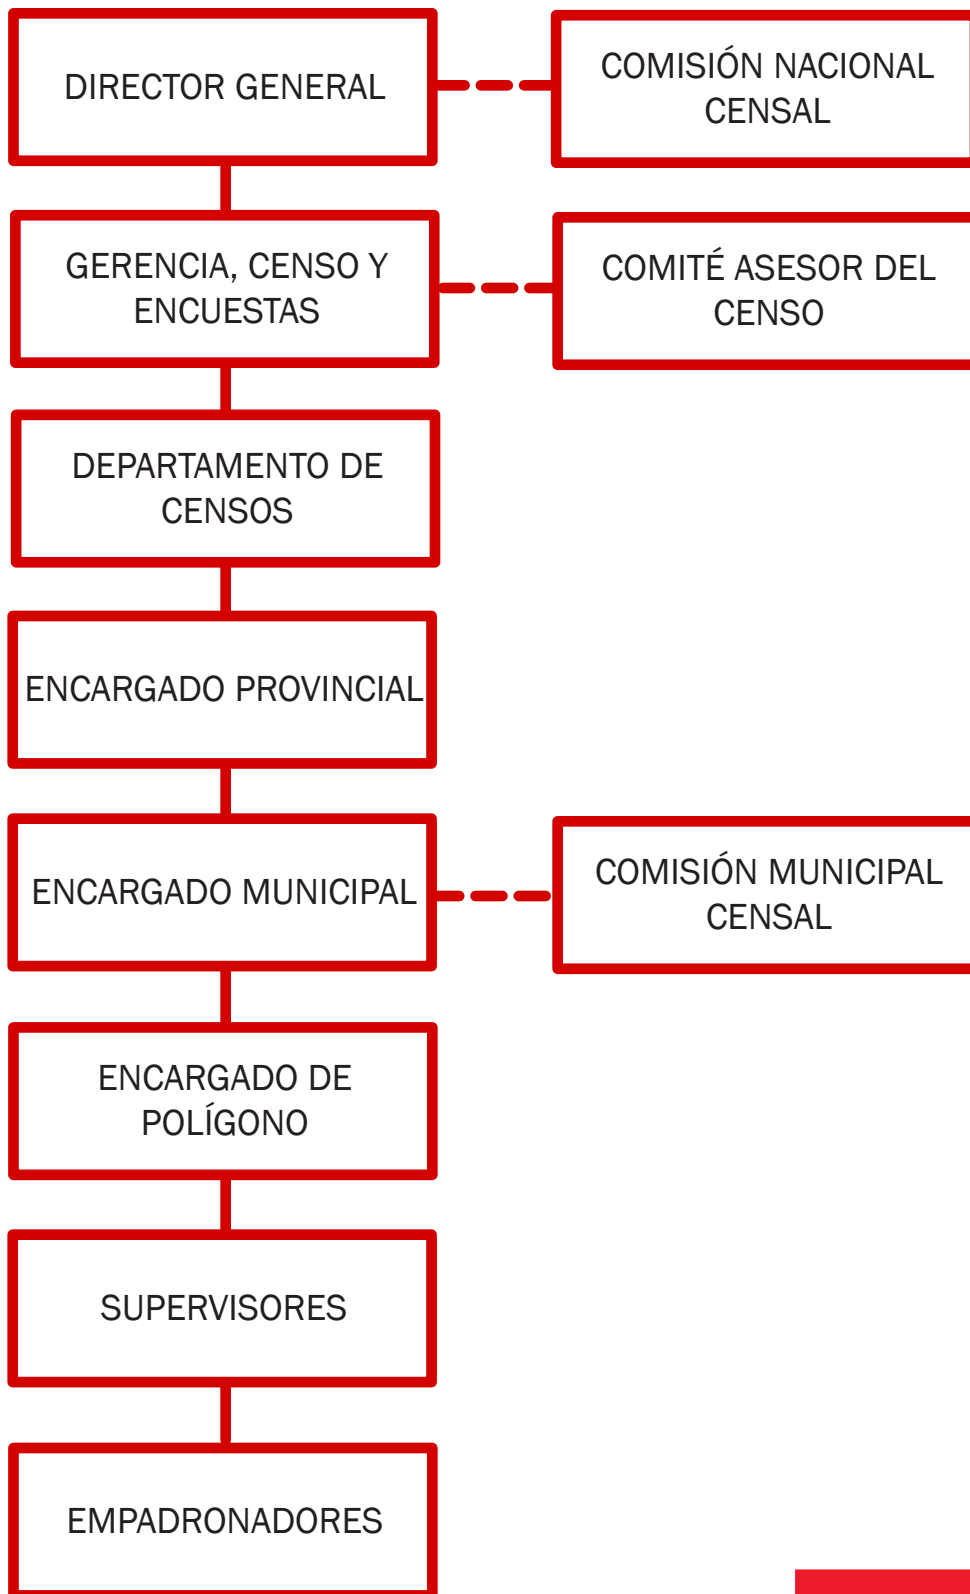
DIRECTOR GENERAL

COMISIÓN NACIONAL CENSAL

GERENCIA, CENSO Y ENCUESTAS

COMITÉ ASESOR DEL CENSO

DEPARTAMENTO DE CENSOS

ENCARGADO PROVINCIAL

ENCARGADO MUNICIPAL

COMISIÓN MUNICIPAL CENSAL

ENCARGADO DE POLÍGONO

SUPERVISORES

EMPADRONADORES